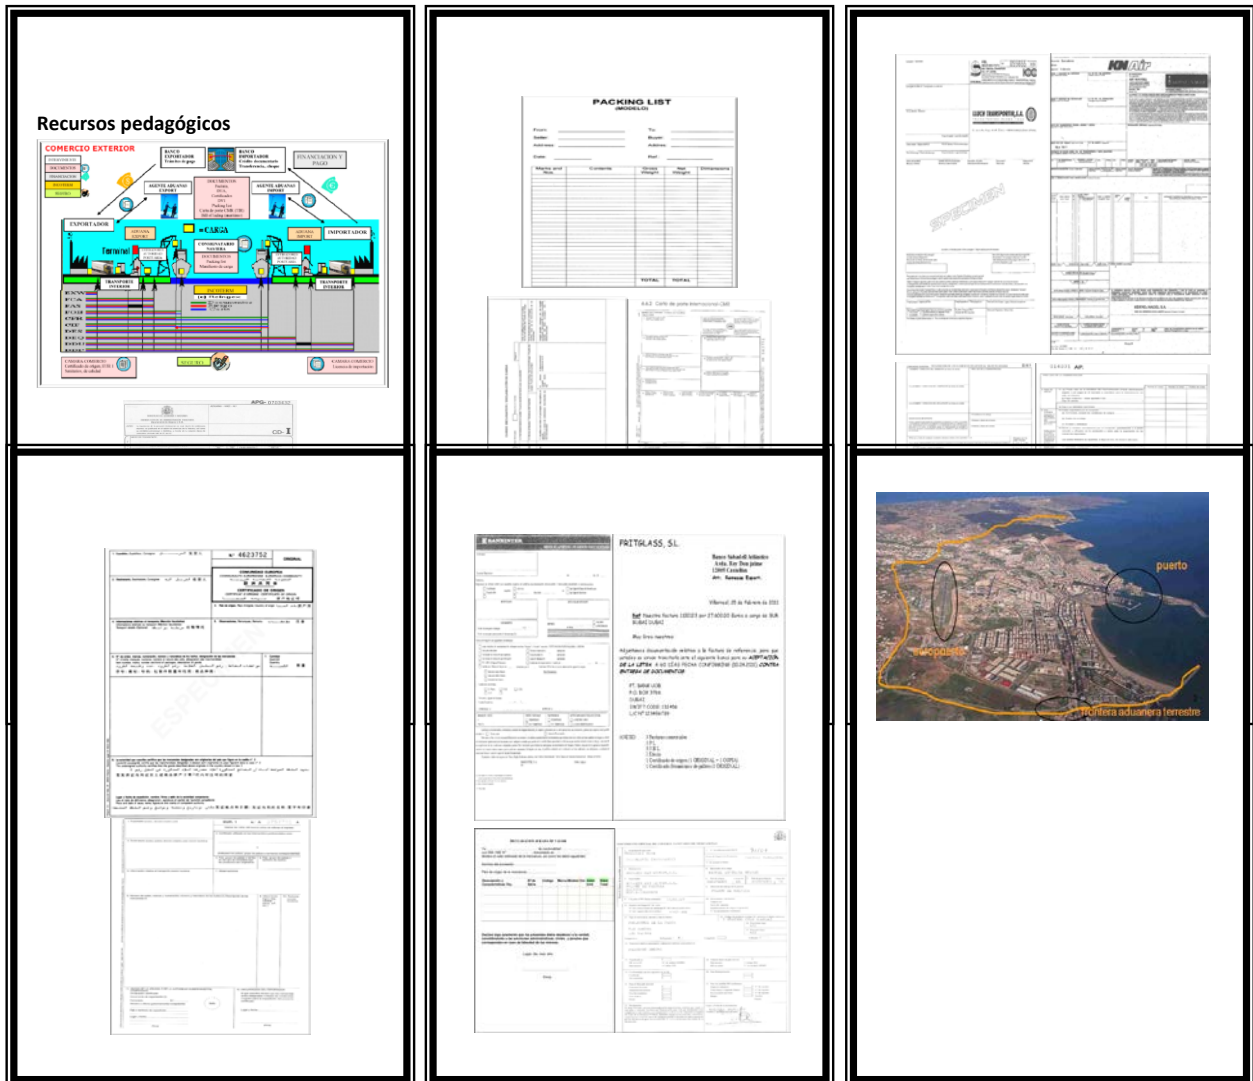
Recursos pedagógicos

COMERCIO EXTERIOR

BANCO EXPORTADOR

BANCO IMPORTADOR

FINANCIACION Y PAGO

AGENTE ADUANAS EXPORT

AGENTE ADUANAS IMPORT

EXPORTADOR

IMPORTADOR

CARGA

Terminal

TRANSPORTE INTERIOR

SEGUROS

APG

CO

PACKING LIST (MODELO)

From:
Seller:
Address:
Date:
To:
Buyer:
Address:
Port:

| Marks and Nos | Contents | Gross Weight | Net Weight | Dimensions |
|---|---|---|---|---|
| | | TOTAL | TOTAL | |

SPECIMEN

KNAir

Nº 4623752

ORIGINAL

COMUNIDAD EUROPEA

CERTIFICADO DE ORIGEN

SPECIMEN

FRITGLASS, S.L.

Banco Sabadell Atlántico

puerto

aeropuerto

frontera aduanera terrestre